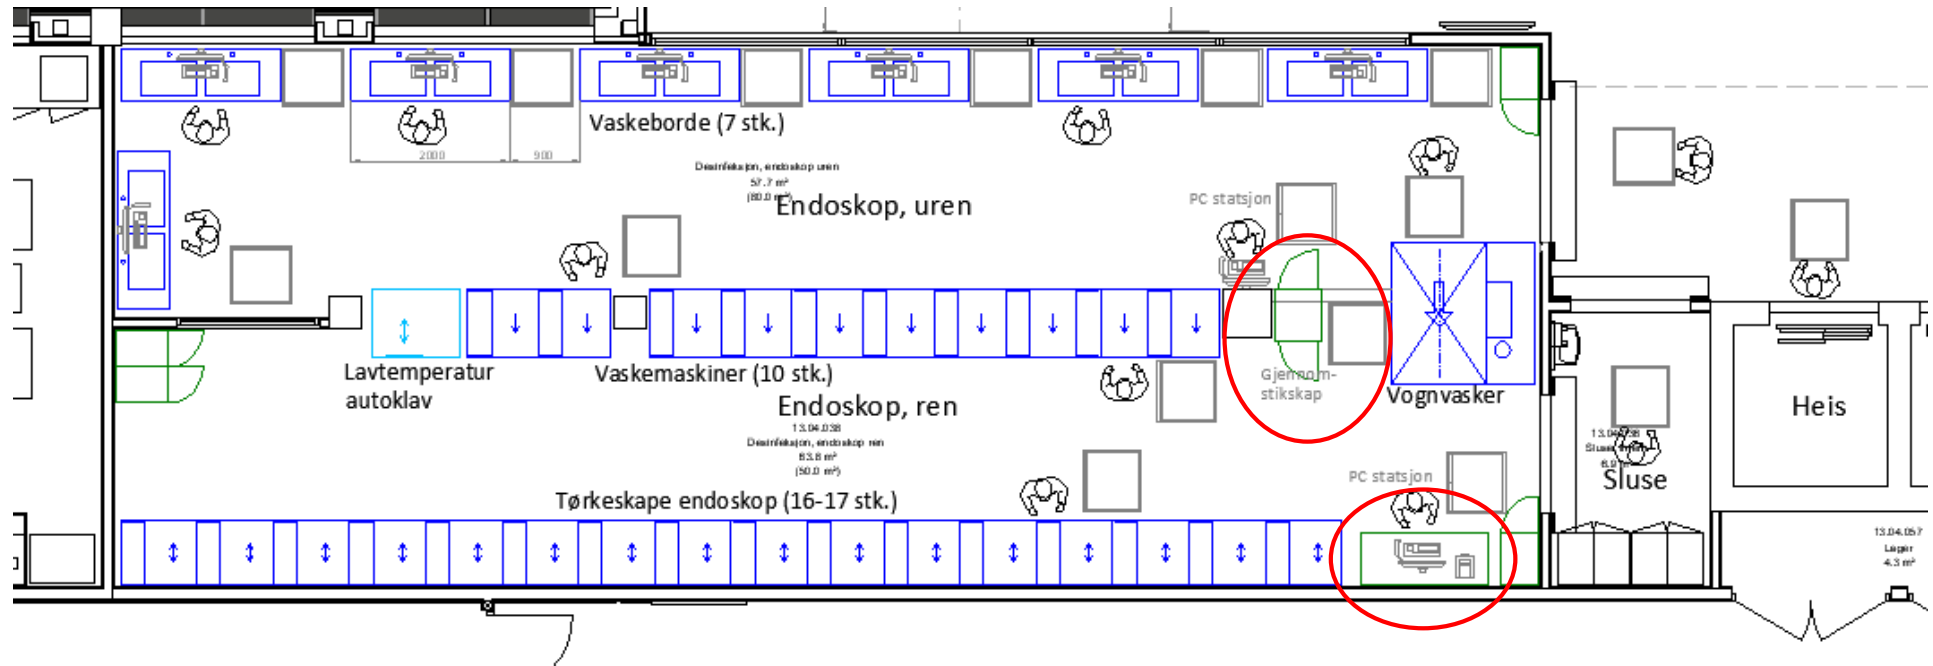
Vaskeborde (7 stk.)

2000

900

Desinfeksjon, endoskop uren
57.7 m²
(80.0 m²)

Endoskop, uren

PC statsjon

Lavtemperatur autoklav

Vaskemaskiner (10 stk.)

Gjennom-stikskap

Vognvasker

Endoskop, ren

13.04.038
Desinfeksjon, endoskop ren
63.8 m²
(50.0 m²)

Heis

13.04.036
Sluse, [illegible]
6.9 m²

Sluse

PC statsjon

Tørkeskape endoskop (16-17 stk.)

13.04.057
Lager
4.3 m²